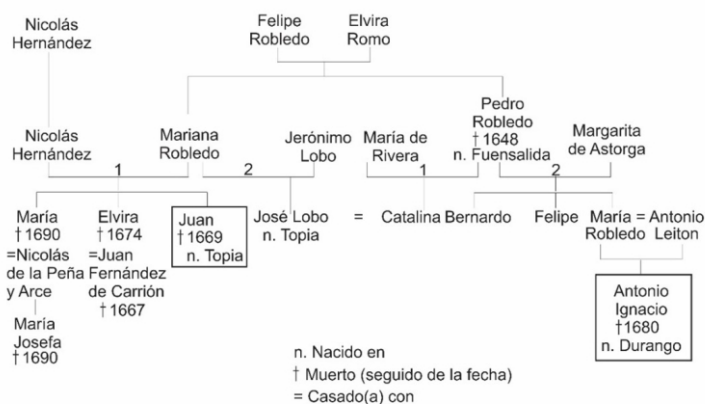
Nicolás Hernández

Felipe Robledo

Elvira Romo

Nicolás Hernández

1

Mariana Robledo

2

Jerónimo Lobo

María de Rivera

1

Pedro Robledo † 1648 n. Fuensalida

2

Margarita de Astorga

María † 1690 =Nicolás de la Peña y Arce

María Josefa † 1690

Elvira † 1674 =Juan Fernández de Carrión † 1667

Juan † 1669 n. Topia

José Lobo n. Topia

=

Catalina

Bernardo

Felipe

María Robledo

= Antonio Leiton

Antonio Ignacio †1680 n. Durango

n. Nacido en
† Muerto (seguido de la fecha)
= Casado(a) con